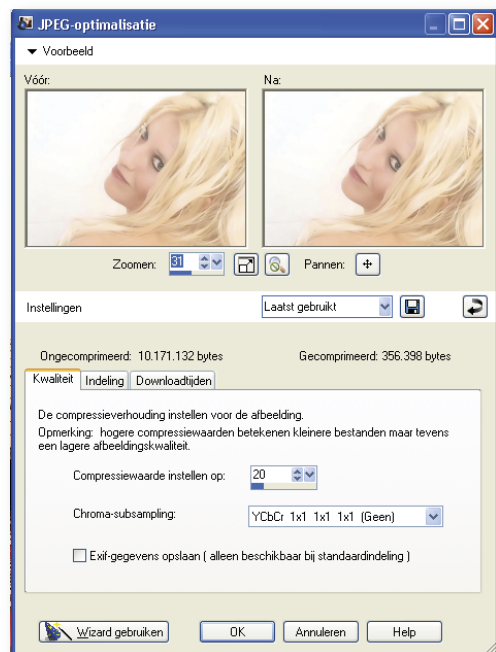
JPEG-optimalisatie

Voorbeeld

Vóór:

Na:

Zoomen: 31

Pannen:

Instellingen

Laatst gebruikt

Ongecomprimeerd: 10.171.132 bytes

Gecomprimeerd: 356.398 bytes

Kwaliteit | Indeling | Downloadtijden

De compressieverhouding instellen voor de afbeelding.

Opmerking: hogere compressiewaarden betekenen kleinere bestanden maar tevens een lagere afbeeldingskwaliteit.

Compressiewaarde instellen op: 20

Chroma-subsampling: YCbCr 1x1 1x1 1x1 (Geen)

Exif-gegevens opslaan ( alleen beschikbaar bij standaardindeling )

Wizard gebruiken

OK

Annuleren

Help